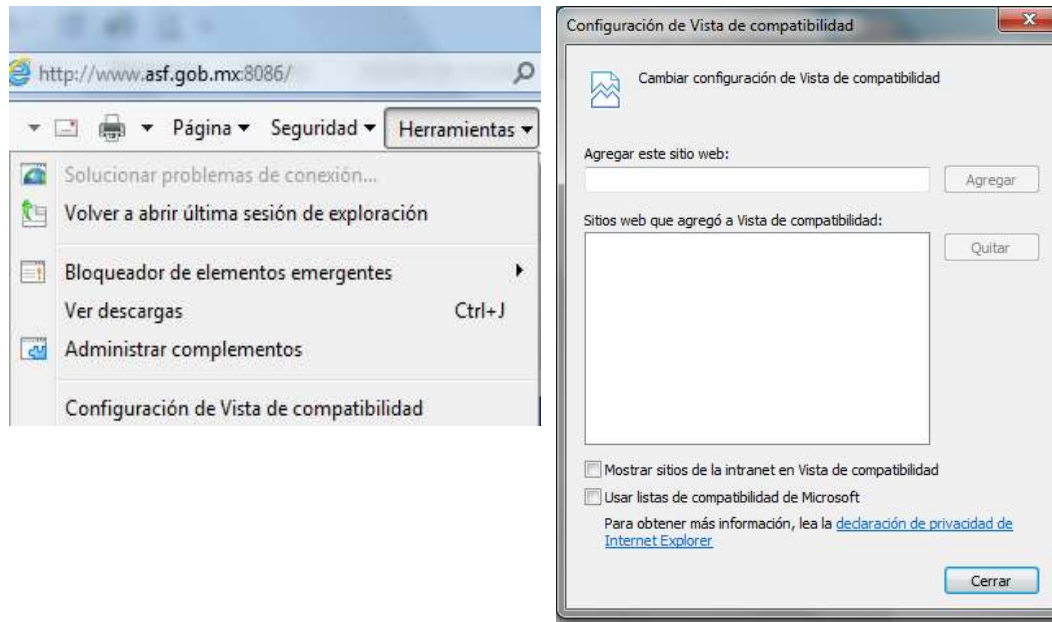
http://www.asf.gob.mx:8086/

Página ▾ Seguridad ▾ Herramientas ▾

Solucionar problemas de conexión...
Volver a abrir última sesión de exploración
Bloqueador de elementos emergentes
Ver descargas Ctrl+J
Administrar complementos
Configuración de Vista de compatibilidad

Configuración de Vista de compatibilidad

Cambiar configuración de Vista de compatibilidad

Agregar este sitio web:
Agregar

Sitios web que agregó a Vista de compatibilidad:
Quitar

Mostrar sitios de la intranet en Vista de compatibilidad
Usar listas de compatibilidad de Microsoft

Para obtener más información, lea la declaración de privacidad de Internet Explorer

Cerrar